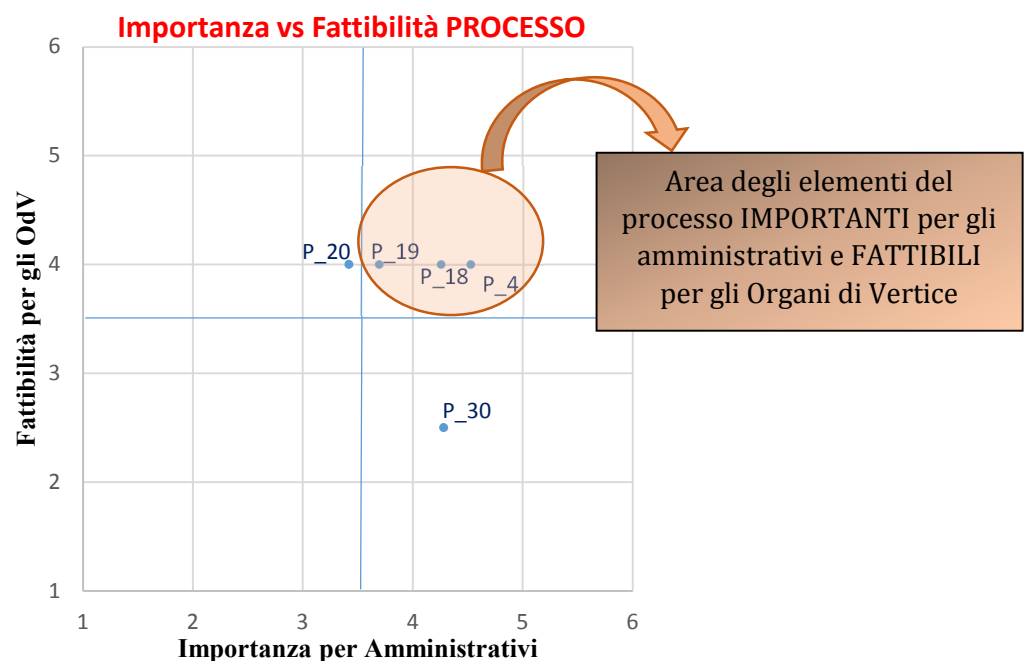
Importanza vs Fattibilità PROCESSO

Fattibilità per gli OdV

6
5
4
3
2
1

P_20
P_19
P_18
P_4
P_30

Area degli elementi del processo IMPORTANTI per gli amministrativi e FATTIBILI per gli Organi di Vertice

1
2
3
4
5
6

Importanza per Amministrativi